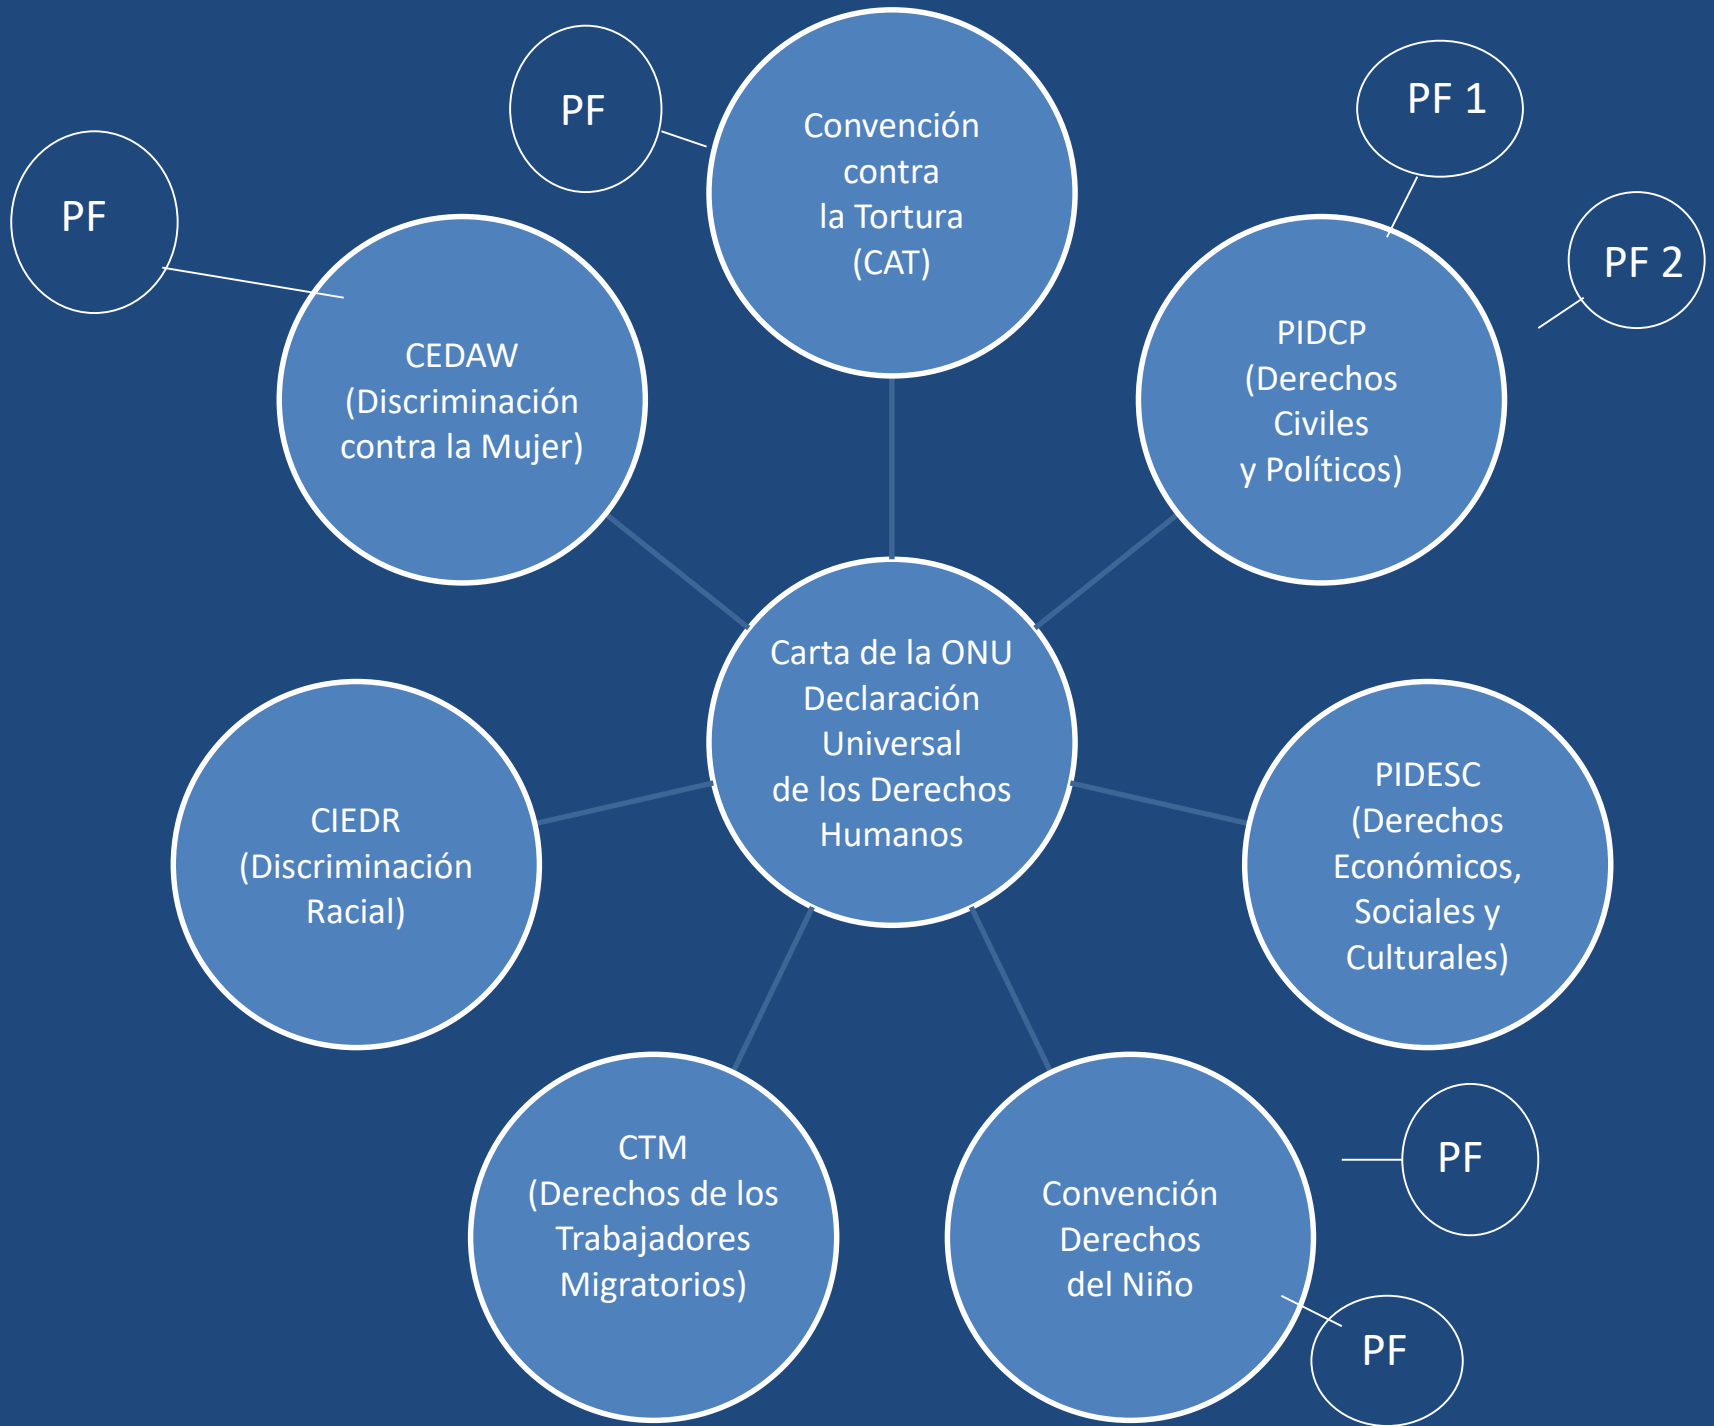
PF

Convención contra la Tortura (CAT)

PF 1

PF

PF 2

CEDAW (Discriminación contra la Mujer)

PIDCP (Derechos Civiles y Políticos)

Carta de la ONU Declaración Universal de los Derechos Humanos

CIEDR (Discriminación Racial)

PIDESC (Derechos Económicos, Sociales y Culturales)

CTM (Derechos de los Trabajadores Migratorios)

Convención Derechos del Niño

PF

PF